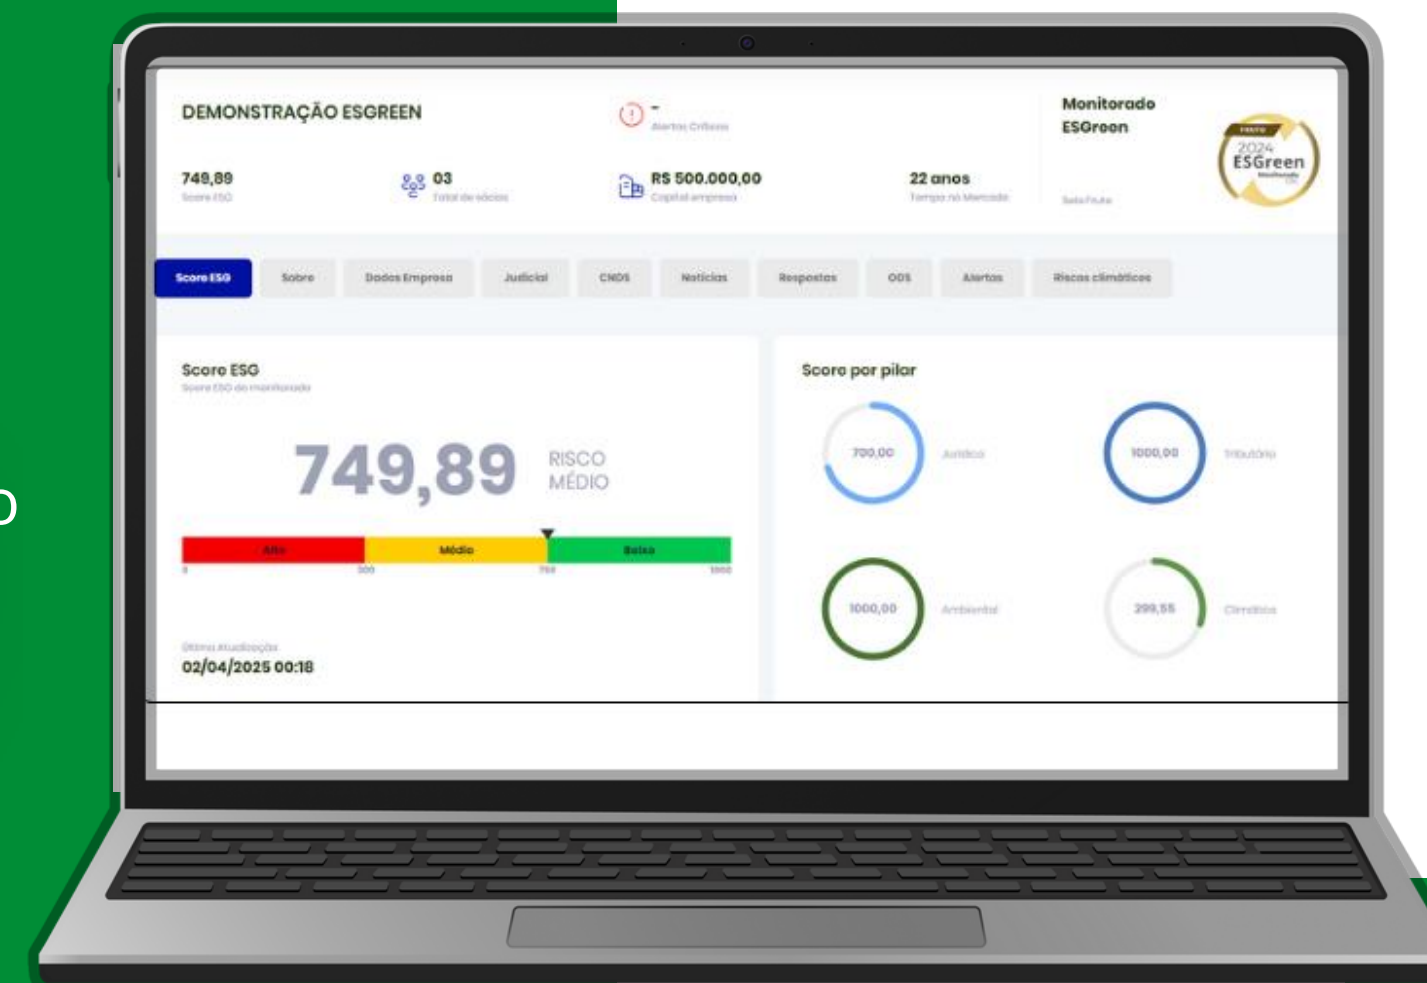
DEMONSTRAÇÃO ESGREEN

-
Alertas Críticos

Monitorado ESGreen

749,89
Score ESG

03
Total de sócios

R$ 500.000,00
Capital empresa

22 anos
Tempo no Mercado

Selo Frute

2024 ESGreen

Score ESG | Sobre | Dados Empresa | Judicial | CNDS | Notícias | Respostas | ODS | Alertas | Riscos climáticos

Score ESG
Score ESG do monitorado

749,89 RISCO MÉDIO

Alto | Médio | Baixo
0 | 300 | 750 | 1000

Última Atualização
02/04/2025 00:18

Score por pilar

700,00 Jurídico

1000,00 Tributário

1000,00 Ambiental

299,55 Climático

O